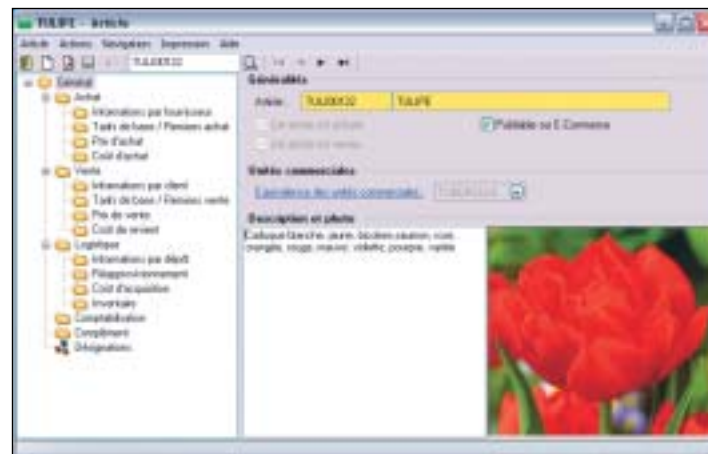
TULIPE - Article

Article Actions Navigation Impression Aide

TULB0032

Général
Achat
Informations par fournisseur
Tarifs de base / Remises achat
Prix d'achat
Coût d'achat
Vente
Informations par client
Tarifs de base / Remises vente
Prix de vente
Coût de revient
Logistique
Informations par dépôt
Réapprovisionnement
Coût d'acquisition
Inventaire
Comptabilisation
Complément
Désignations

Généralités
Article TULB0032 TULIPE
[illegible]
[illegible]
Publiable sur E-Commerce

Unités commerciales
Equivalence des unités commerciales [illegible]

Description et photo
Caduque blanche, jaune, bicolore saumon, rose, orangée, rouge, mauve, violette, pourpre, variée